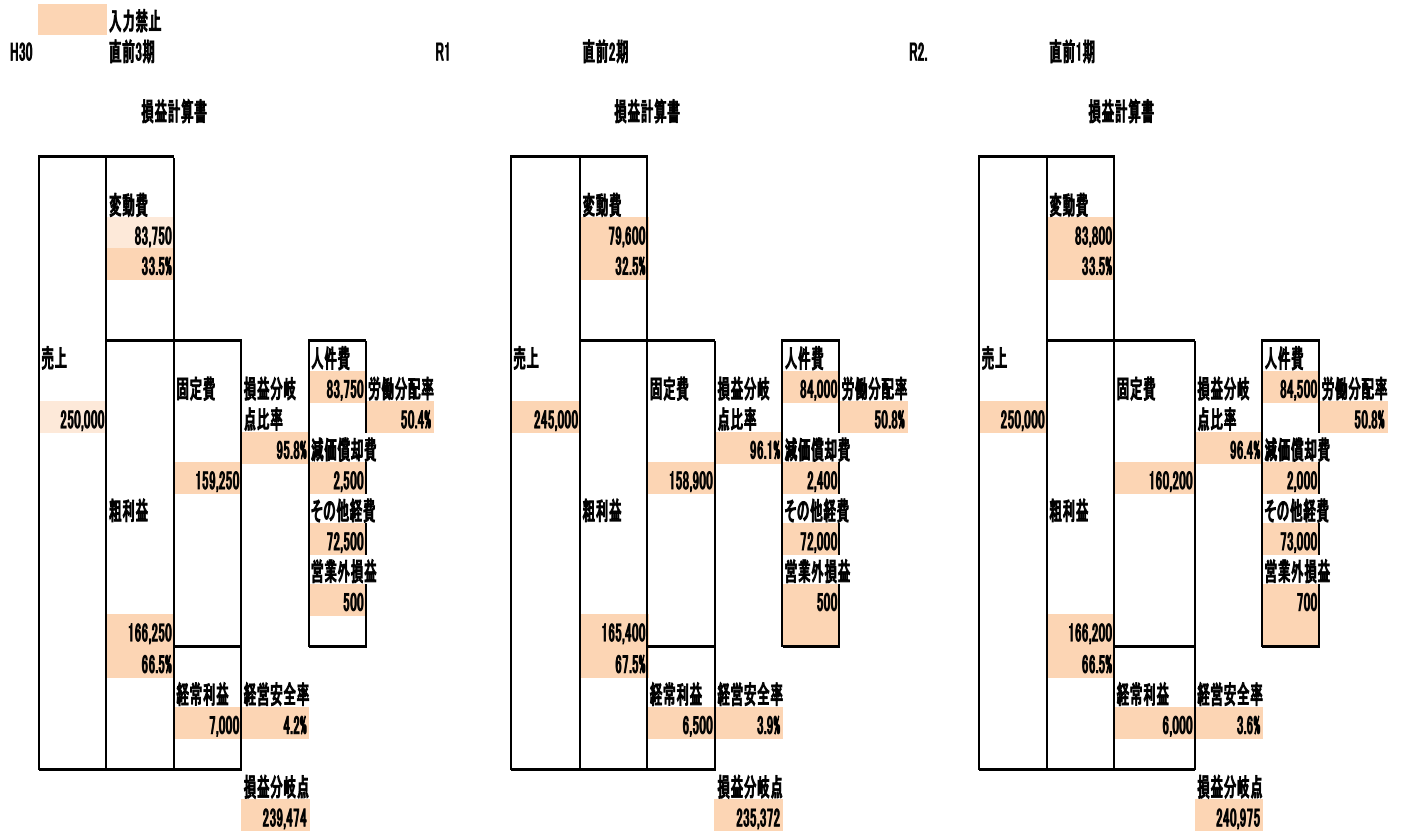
入力禁止

H30 直前3期

損益計算書

変動費
83,750
33.5%

売上
250,000

粗利益
166,250
66.5%

固定費
159,250

損益分岐点比率
95.8%

人件費
83,750
労働分配率
50.4%
減価償却費
2,500
その他経費
72,500
営業外損益
500

経常利益
7,000
経営安全率
4.2%

損益分岐点
239,474

R1 直前2期

損益計算書

変動費
79,600
32.5%

売上
245,000

粗利益
165,400
67.5%

固定費
158,900

損益分岐点比率
96.1%

人件費
84,000
労働分配率
50.8%
減価償却費
2,400
その他経費
72,000
営業外損益
500

経常利益
6,500
経営安全率
3.9%

損益分岐点
235,372

R2. 直前1期

損益計算書

変動費
83,800
33.5%

売上
250,000

粗利益
166,200
66.5%

固定費
160,200

損益分岐点比率
96.4%

人件費
84,500
労働分配率
50.8%
減価償却費
2,000
その他経費
73,000
営業外損益
700

経常利益
6,000
経営安全率
3.6%

損益分岐点
240,975